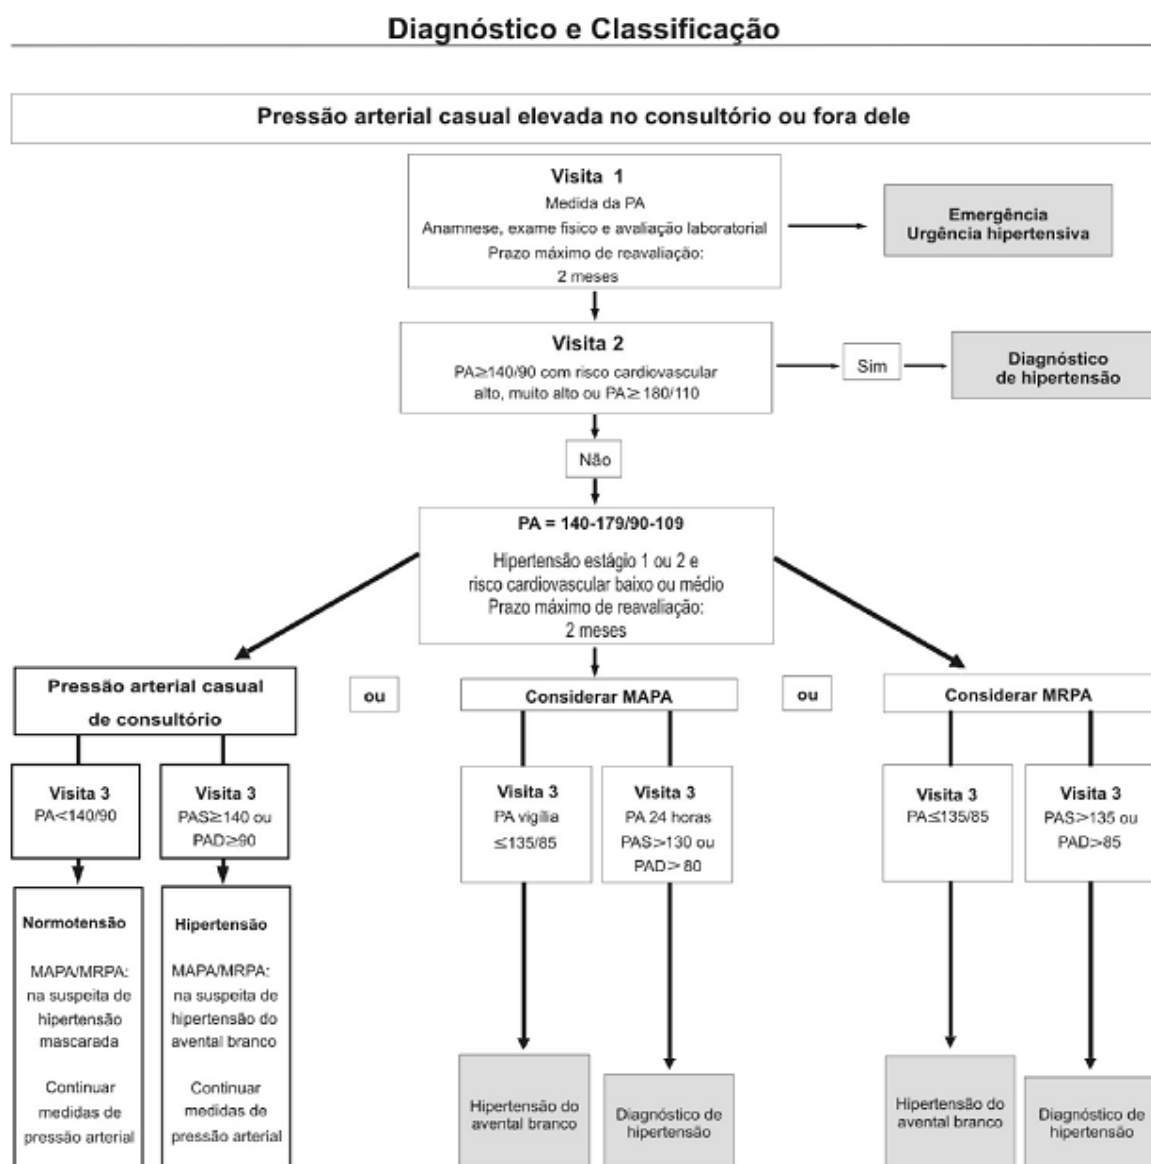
Diagnóstico e Classificação

Pressão arterial casual elevada no consultório ou fora dele

Visita 1
Medida da PA
Anamnese, exame físico e avaliação laboratorial
Prazo máximo de reavaliação:
2 meses

Emergência
Urgência hipertensiva

Visita 2
PA≥140/90 com risco cardiovascular alto, muito alto ou PA≥180/110

Sim

Diagnóstico de hipertensão

Não

PA = 140-179/90-109

Hipertensão estágio 1 ou 2 e risco cardiovascular baixo ou médio
Prazo máximo de reavaliação:
2 meses

Pressão arterial casual de consultório

ou

Considerar MAPA

ou

Considerar MRPA

Visita 3
PA<140/90

Visita 3
PAS≥140 ou PAD≥90

Visita 3
PA vigília ≤135/85

Visita 3
PA 24 horas
PAS>130 ou PAD>80

Visita 3
PA≤135/85

Visita 3
PAS>135 ou PAD>85

Normotensão

MAPA/MRPA: na suspeita de hipertensão mascarada

Continuar medidas de pressão arterial

Hipertensão

MAPA/MRPA: na suspeita de hipertensão do avental branco

Continuar medidas de pressão arterial

Hipertensão do avental branco

Diagnóstico de hipertensão

Hipertensão do avental branco

Diagnóstico de hipertensão